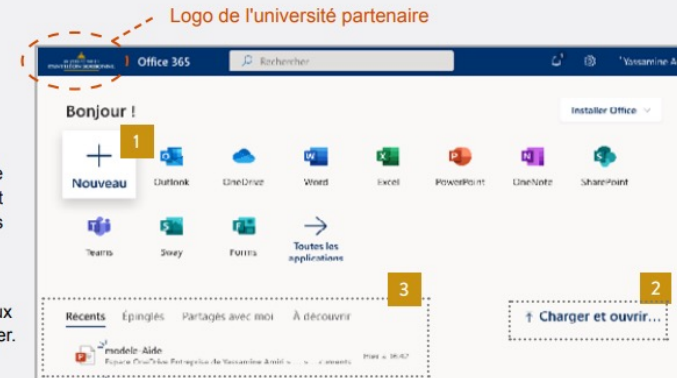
Logo de l'université partenaire

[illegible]

Office 365

Rechercher

Yassamine A

Bonjour !

Installer Office

1

Nouveau

Outlook

OneDrive

Word

Excel

PowerPoint

OneNote

SharePoint

Teams

Sway

Forms

Toutes les applications

3

2

Récents

Épinglés

Partagés avec moi

À découvrir

↑ Charger et ouvrir…

modele-Aide

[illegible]

e
t
s

ux
er.